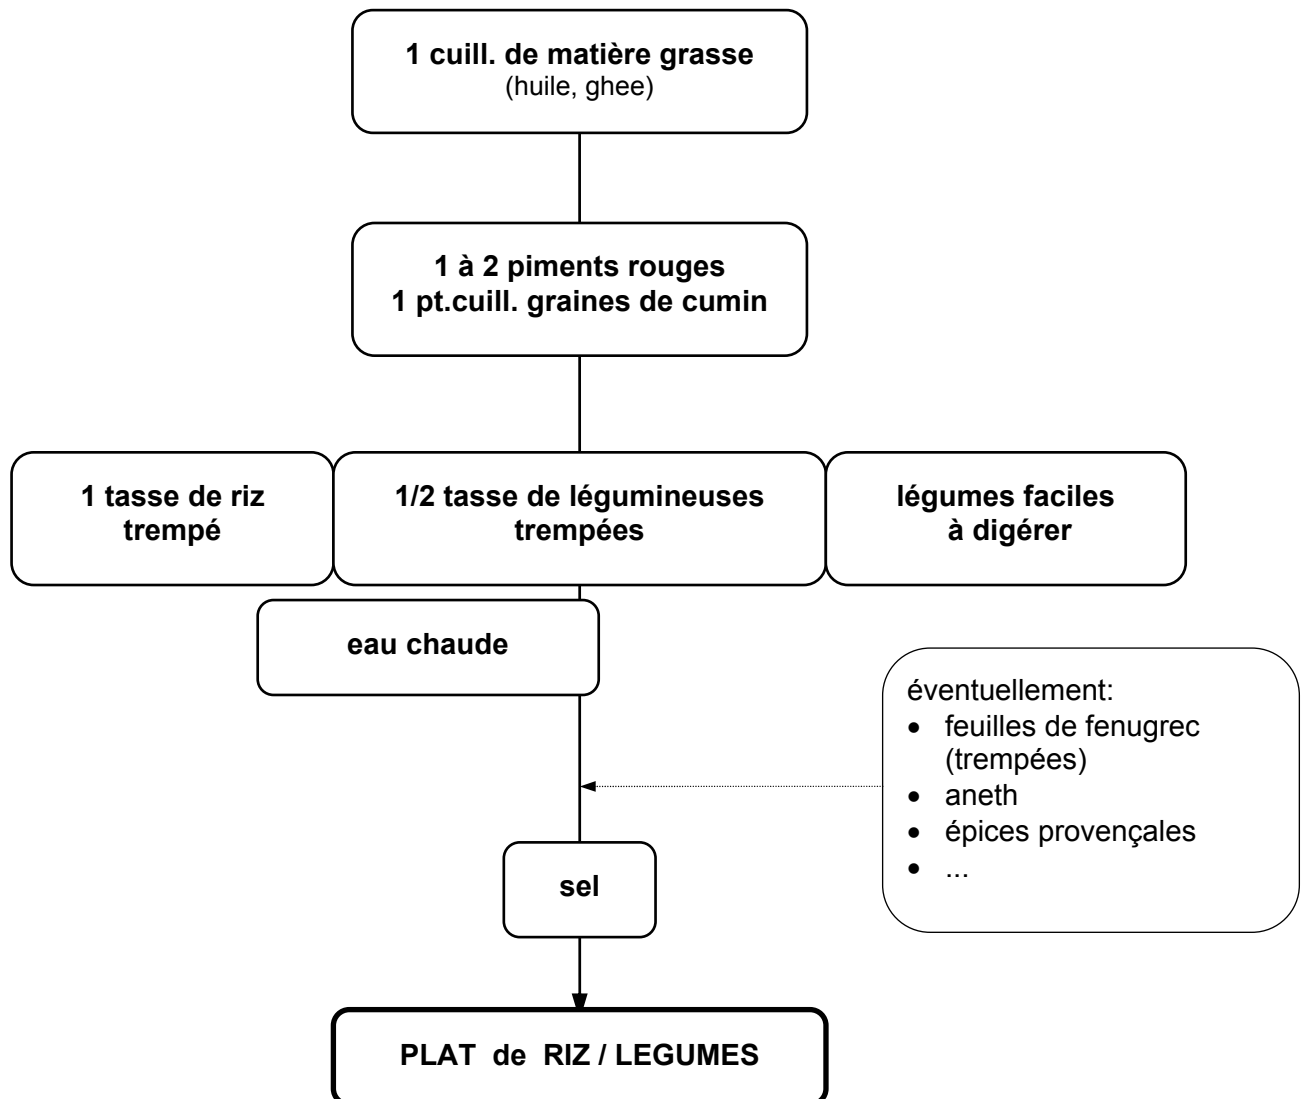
**1 cuill. de matière grasse**
(huile, ghee)

**1 à 2 piments rouges**
**1 pt.cuill. graines de cumin**

**1 tasse de riz trempé**

**1/2 tasse de légumineuses trempées**

**légumes faciles à digérer**

**eau chaude**

éventuellement:
- feuilles de fenugrec (trempées)
- aneth
- épices provençales
- ...

**sel**

**PLAT de RIZ / LEGUMES**